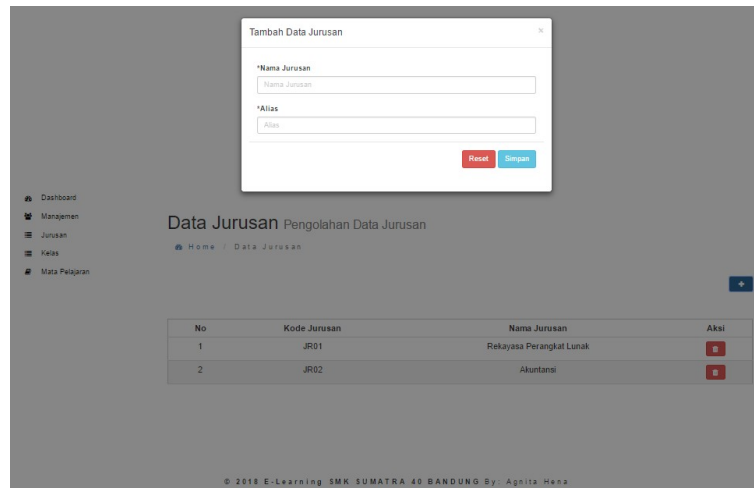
Tambah Data Jurusan ×

*Nama Jurusan
Nama Jurusan

*Alias
Alias

Reset Simpan

Dashboard
Manajemen
Jurusan
Kelas
Mata Pelajaran

Data Jurusan Pengolahan Data Jurusan

Home / Data Jurusan

+

| No | Kode Jurusan | Nama Jurusan | Aksi |
|---|---|---|---|
| 1 | JR01 | Rekayasa Perangkat Lunak | |
| 2 | JR02 | Akuntansi | |

© 2018 E-Learning SMK SUMATRA 40 BANDUNG By: Agnita Hena